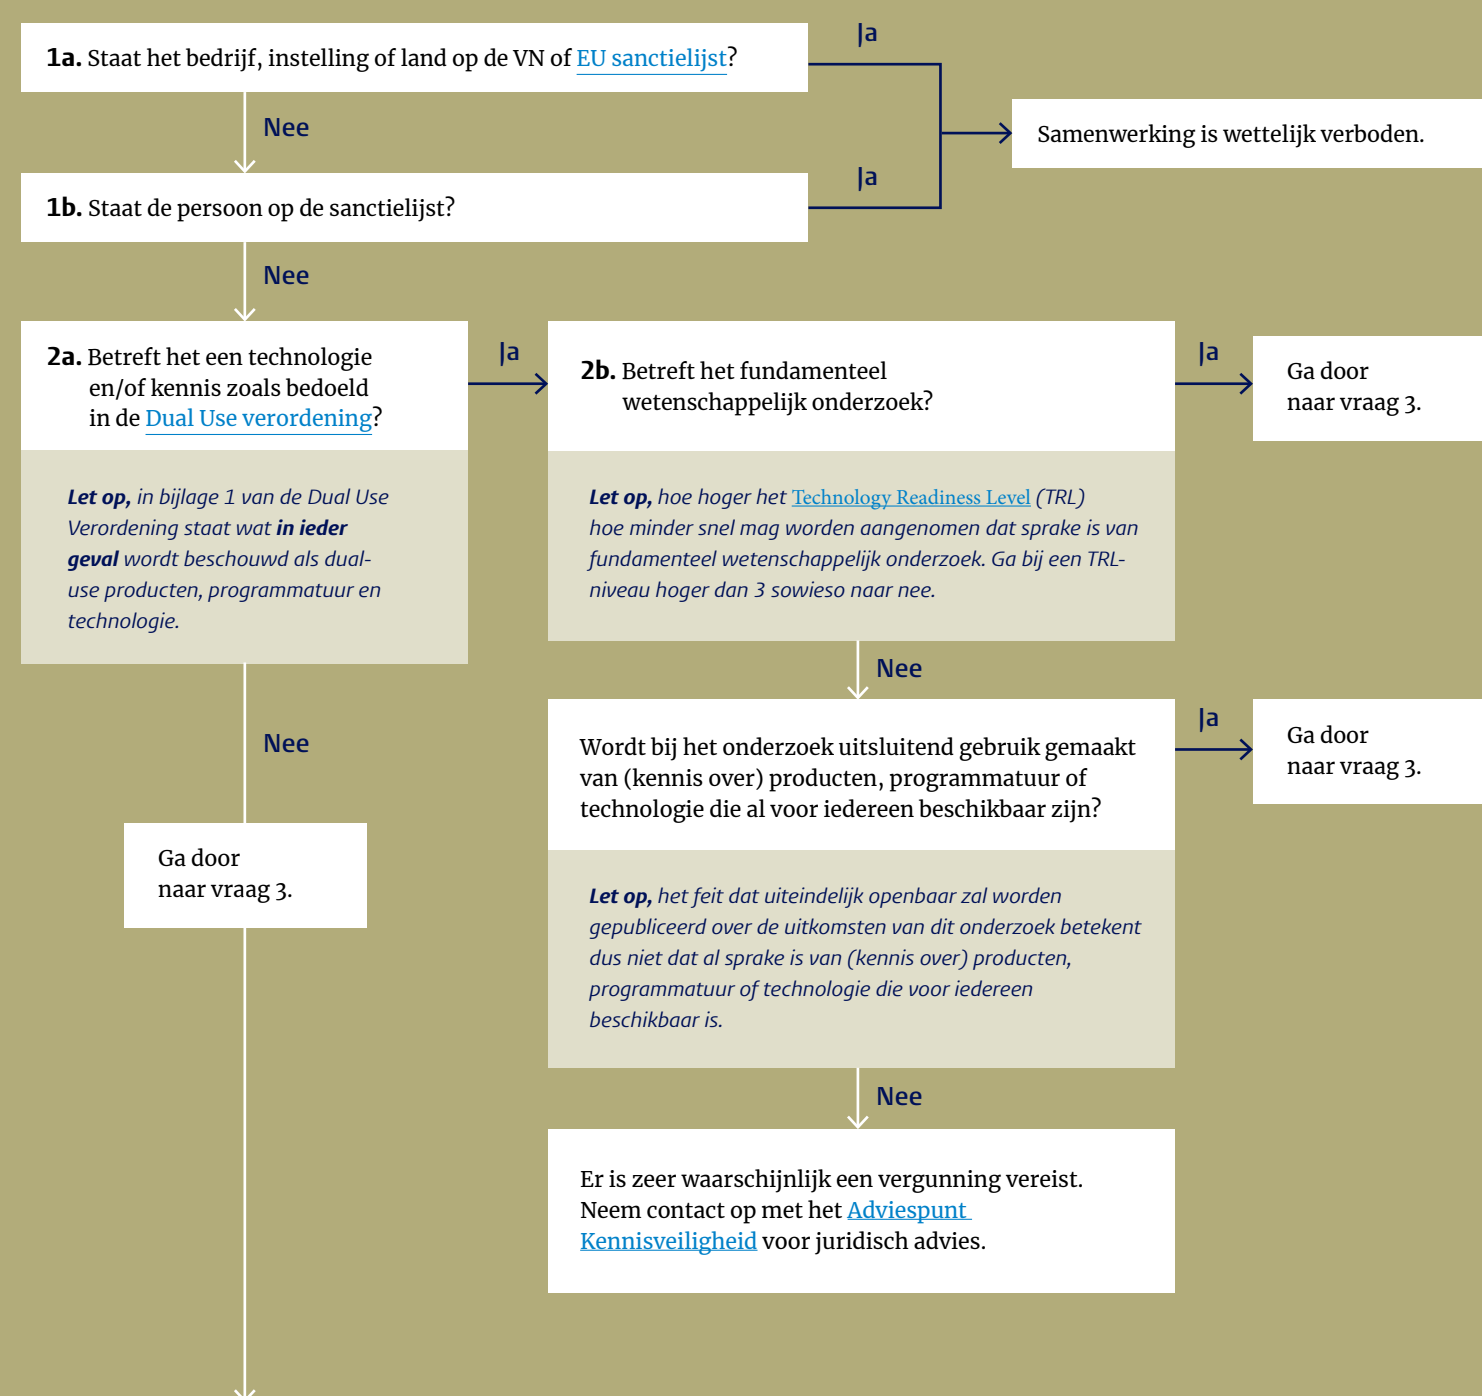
**1a.** Staat het bedrijf, instelling of land op de VN of EU sanctielijst?

Ja

Samenwerking is wettelijk verboden.

Nee

Ja

**1b.** Staat de persoon op de sanctielijst?

Nee

**2a.** Betreft het een technologie en/of kennis zoals bedoeld in de Dual Use verordening?

*Let op, in bijlage 1 van de Dual Use Verordening staat wat in ieder geval wordt beschouwd als dual-use producten, programmatuur en technologie.*

Ja

**2b.** Betreft het fundamenteel wetenschappelijk onderzoek?

*Let op, hoe hoger het Technology Readiness Level (TRL) hoe minder snel mag worden aangenomen dat sprake is van fundamenteel wetenschappelijk onderzoek. Ga bij een TRL-niveau hoger dan 3 sowieso naar nee.*

Ja

Ga door naar vraag 3.

Nee

Nee

Wordt bij het onderzoek uitsluitend gebruik gemaakt van (kennis over) producten, programmatuur of technologie die al voor iedereen beschikbaar zijn?

Ja

Ga door naar vraag 3.

Ga door naar vraag 3.

*Let op, het feit dat uiteindelijk openbaar zal worden gepubliceerd over de uitkomsten van dit onderzoek betekent dus niet dat al sprake is van (kennis over) producten, programmatuur of technologie die voor iedereen beschikbaar is.*

Nee

Er is zeer waarschijnlijk een vergunning vereist. Neem contact op met het Adviespunt Kennisveiligheid voor juridisch advies.